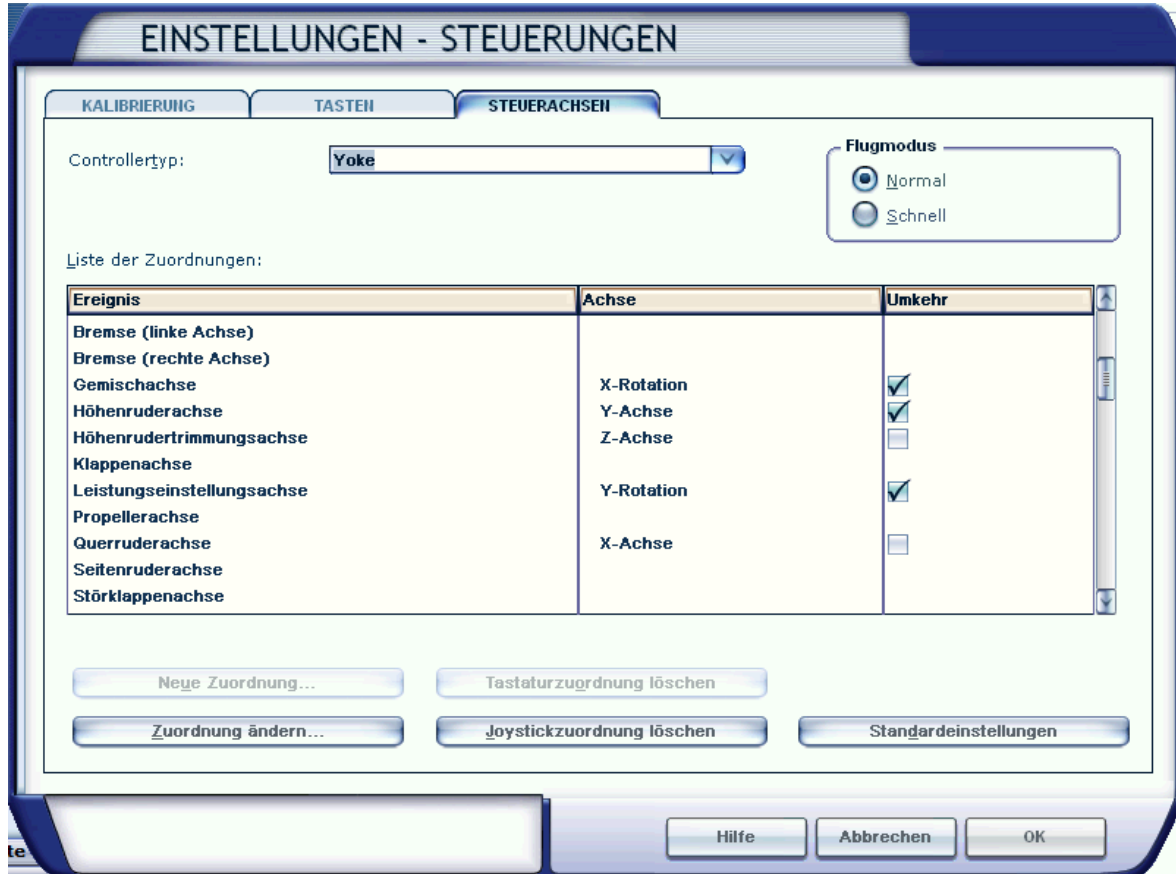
EINSTELLUNGEN - STEUERUNGEN

KALIBRIERUNG | TASTEN | STEUERACHSEN

Controllertyp: Yoke

Flugmodus
Normal
Schnell

Liste der Zuordnungen:

| Ereignis | Achse | Umkehr |
|---|---|---|
| Bremse (linke Achse) | | |
| Bremse (rechte Achse) | | |
| Gemischachse | X-Rotation | ☑ |
| Höhenruderachse | Y-Achse | ☑ |
| Höhenrudertrimmungsachse | Z-Achse | ☐ |
| Klappenachse | | |
| Leistungseinstellungsachse | Y-Rotation | ☑ |
| Propellerachse | | |
| Querruderachse | X-Achse | ☐ |
| Seitenruderachse | | |
| Störklappenachse | | |

Neue Zuordnung... | Tastaturzuordnung löschen
Zuordnung ändern... | Joystickzuordnung löschen | Standardeinstellungen

te

Hilfe | Abbrechen | OK